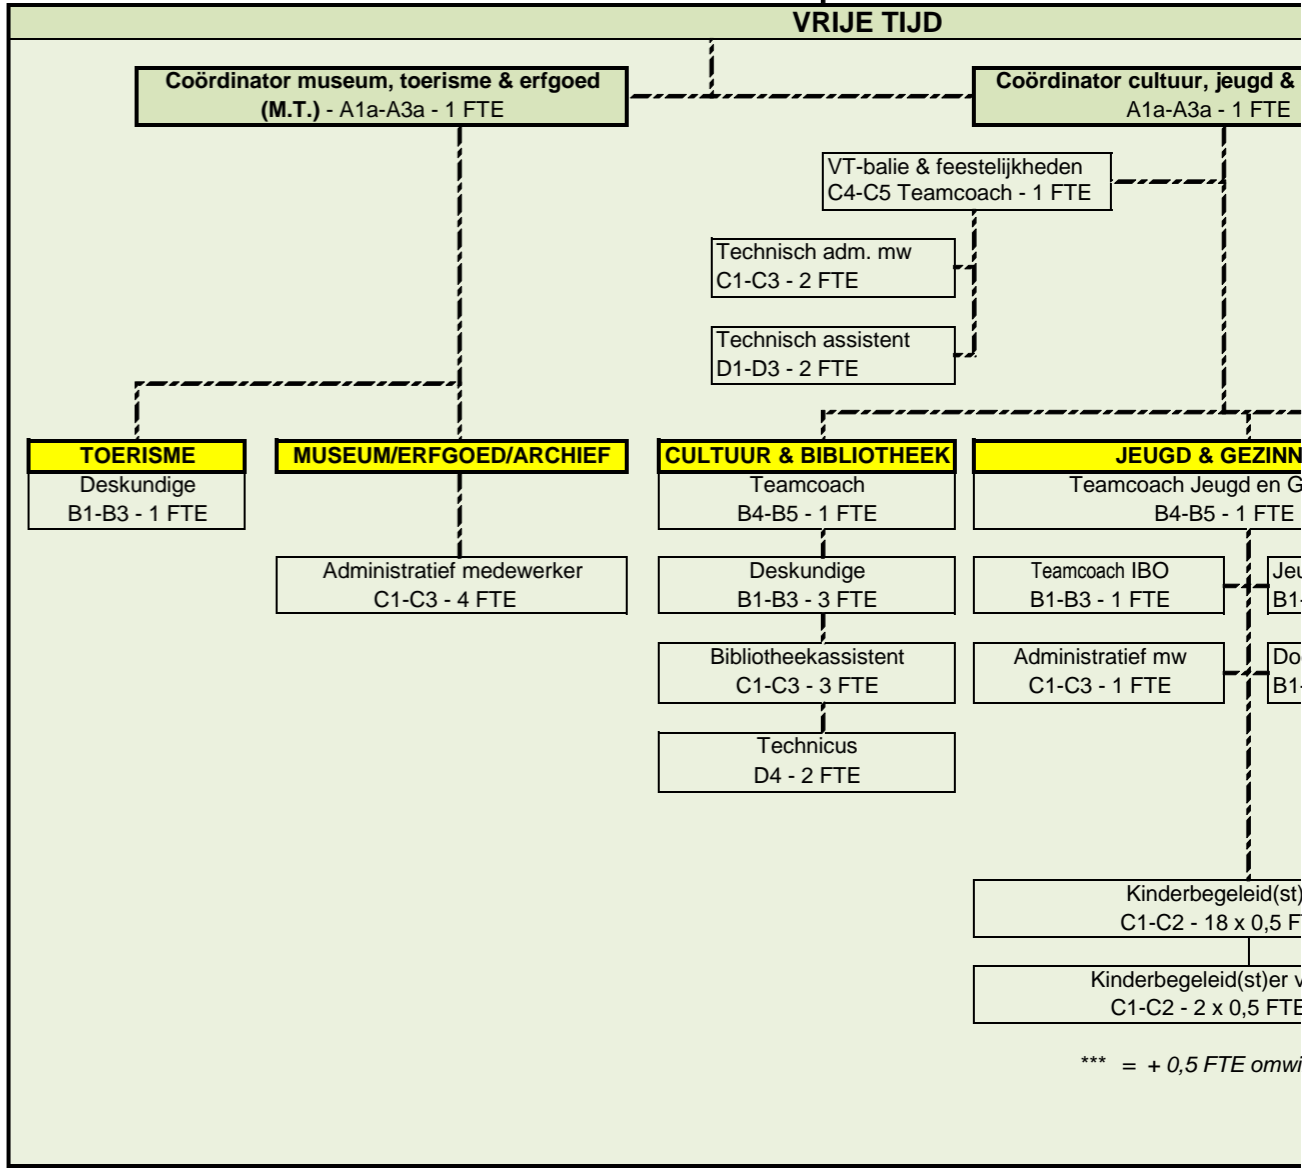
VRIJE TIJD

Coördinator museum, toerisme & erfgoed
(M.T.) - A1a-A3a - 1 FTE

Coördinator cultuur, jeugd &
A1a-A3a - 1 FTE

VT-balie & feestelijkheden
C4-C5 Teamcoach - 1 FTE

Technisch adm. mw
C1-C3 - 2 FTE

Technisch assistent
D1-D3 - 2 FTE

TOERISME
Deskundige
B1-B3 - 1 FTE

MUSEUM/ERFGOED/ARCHIEF

Administratief medewerker
C1-C3 - 4 FTE

CULTUUR & BIBLIOTHEEK
Teamcoach
B4-B5 - 1 FTE

Deskundige
B1-B3 - 3 FTE

Bibliotheekassistent
C1-C3 - 3 FTE

Technicus
D4 - 2 FTE

JEUGD & GEZINN
Teamcoach Jeugd en G
B4-B5 - 1 FTE

Teamcoach IBO
B1-B3 - 1 FTE

Administratief mw
C1-C3 - 1 FTE

Jeu
B1-

Do
B1-

Kinderbegeleid(st)
C1-C2 - 18 x 0,5 F

Kinderbegeleid(st)er v
C1-C2 - 2 x 0,5 FTE

*** = + 0,5 FTE omwi